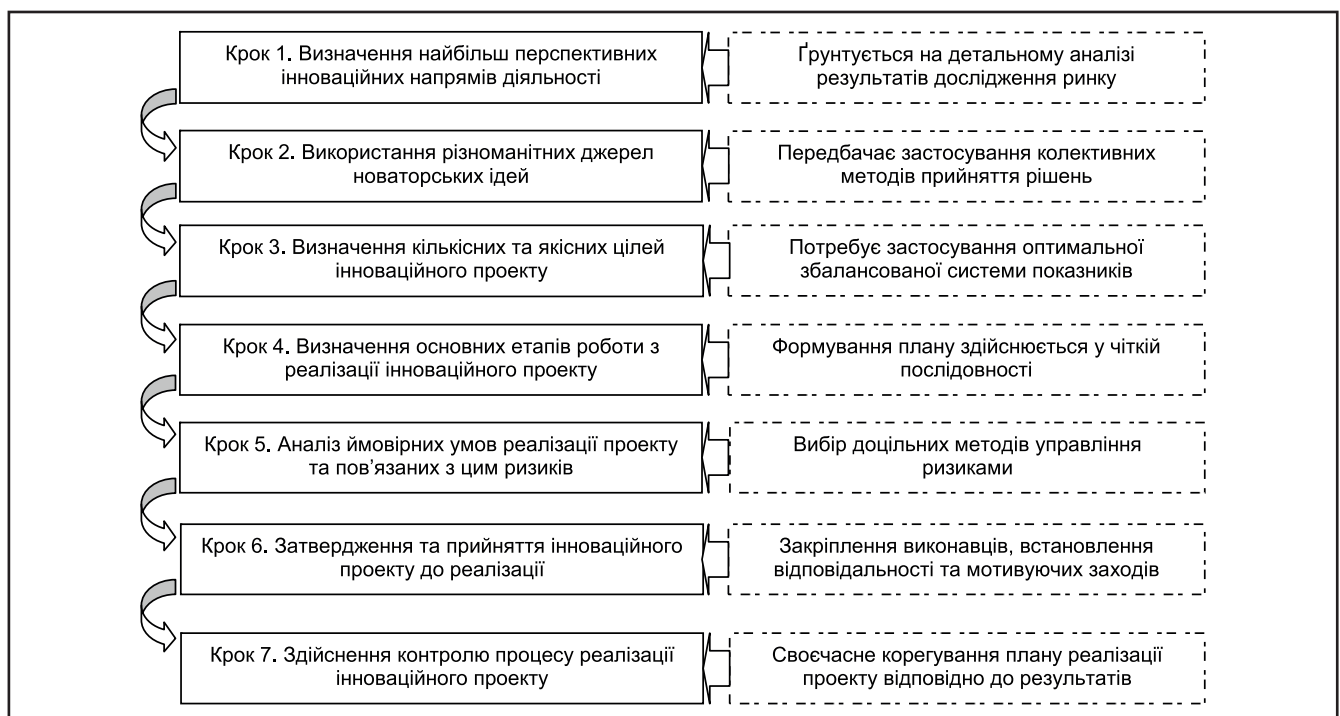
Крок 1. Визначення найбільш перспективних інноваційних напрямів діяльності

Ґрунтується на детальному аналізі результатів дослідження ринку

Крок 2. Використання різноманітних джерел новаторських ідей

Передбачає застосування колективних методів прийняття рішень

Крок 3. Визначення кількісних та якісних цілей інноваційного проекту

Потребує застосування оптимальної збалансованої системи показників

Крок 4. Визначення основних етапів роботи з реалізації інноваційного проекту

Формування плану здійснюється у чіткій послідовності

Крок 5. Аналіз ймовірних умов реалізації проекту та пов'язаних з цим ризиків

Вибір доцільних методів управління ризиками

Крок 6. Затвердження та прийняття інноваційного проекту до реалізації

Закріплення виконавців, встановлення відповідальності та мотивуючих заходів

Крок 7. Здійснення контролю процесу реалізації інноваційного проекту

Своєчасне корегування плану реалізації проекту відповідно до результатів